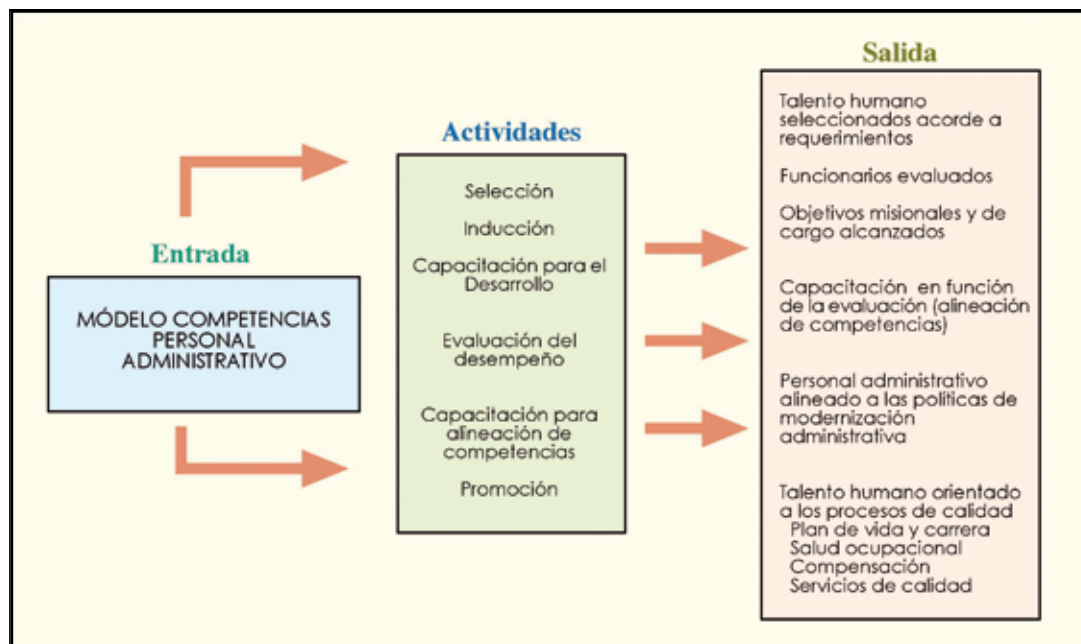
Salida

Actividades

Entrada

MÓDELO COMPETENCIAS PERSONAL ADMINISTRATIVO

Selección

Inducción

Capacitación para el Desarrollo

Evaluación del desempeño

Capacitación para alineación de competencias

Promoción

Talento humano seleccionados acorde a requerimientos

Funcionarios evaluados

Objetivos misionales y de cargo alcanzados

Capacitación en función de la evaluación (alineación de competencias)

Personal administrativo alineado a las politicas de modernización administrativa

Talento humano orientado a los procesos de calidad
Plan de vida y carrera
Salud ocupacional
Compensación
Servicios de calidad